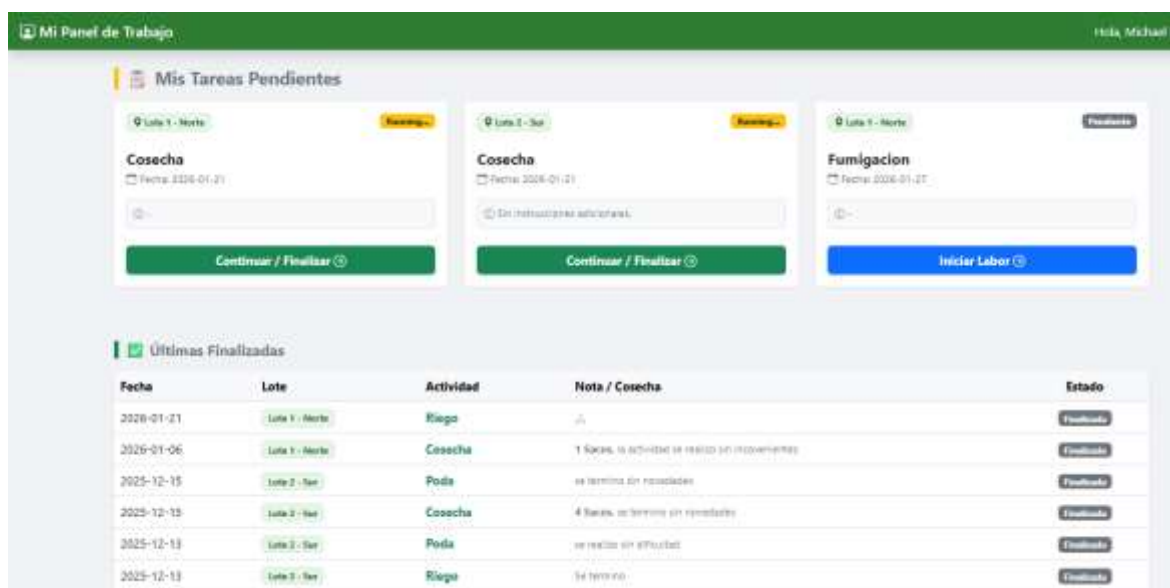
Mi Panel de Trabajo

Hola, Michael

Mis Tareas Pendientes

Lote 1 - Norte

Running...

Cosecha

Fecha: 2026-01-21

-

Continuar / Finalizar

Lote 2 - Sur

Running...

Cosecha

Fecha: 2026-01-21

Sin instrucciones adicionales.

Continuar / Finalizar

Lote 1 - Norte

Pendiente

Fumigacion

Fecha: 2026-01-27

-

Iniciar Labor

Últimas Finalizadas

| Fecha | Lote | Actividad | Nota / Cosecha | Estado |
|---|---|---|---|---|
| 2026-01-21 | Lote 1 - Norte | Riego | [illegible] | Finalizado |
| 2026-01-06 | Lote 1 - Norte | Cosecha | 1 Sacos. la actividad se realizo sin inconvenientes | Finalizado |
| 2025-12-15 | Lote 2 - Sur | Poda | se termino sin novedades | Finalizado |
| 2025-12-15 | Lote 2 - Sur | Cosecha | 4 Sacos. se termino sin novedades | Finalizado |
| 2025-12-13 | Lote 2 - Sur | Poda | se realizo sin dificultad | Finalizado |
| 2025-12-13 | Lote 3 - Sur | Riego | Se termino | Finalizado |